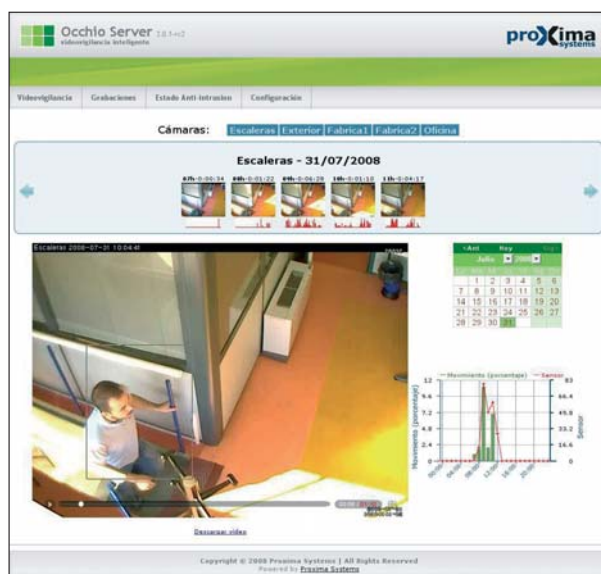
Occhio Server 2.0.1-rc2
videovigilancia inteligente

proXima systems

Videovigilancia | Grabaciones | Estado Anti-intrusion | Configuración

Cámaras: Escaleras | Exterior | Fabrica1 | Fabrica2 | Oficina

Escaleras - 31/07/2008

07h-0:00:34 08h-0:01:22 09h-0:04:28 10h-0:01:10 11h-0:04:17

Escaleras 2008-07-31 10:04:41

«Ant Hoy Sig»
Julio 2008

| | | 1 | 2 | 3 | 4 | 5 | 6 |
|---|---|---|---|---|---|---|---|
| 7 | 8 | 9 | 10 | 11 | 12 | 13 |
| 14 | 15 | 16 | 17 | 18 | 19 | 20 |
| 21 | 22 | 23 | 24 | 25 | 26 | 27 |
| 28 | 29 | 30 | 31 | | | |

Movimiento (porcentaje) Sensor

12 9.6 7.2 4.8 2.4 0

83 66.4 49.8 33.2 16.6 0

Movimiento (porcentaje)

Sensor

Descargar video

Copyright © 2008 Proxima Systems | All Rights Reserved
Powered by Proxima Systems